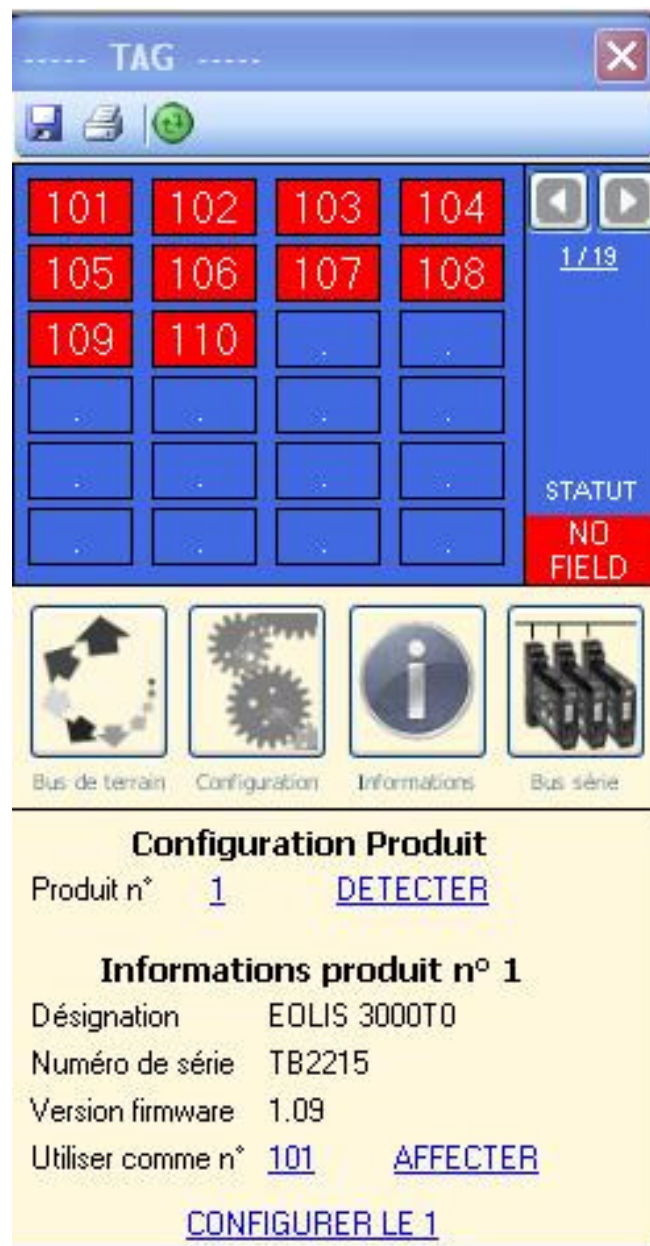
----- TAG -----

| 101 | 102 | 103 | 104 |
|---|---|---|---|
| 105 | 106 | 107 | 108 |
| 109 | 110 | . | . |
| . | . | . | . |
| . | . | . | . |
| . | . | . | . |

1/19

STATUT
NO FIELD

Bus de terrain
Configuration
Informations
Bus série

Configuration Produit
Produit n° 1 DETECTER

Informations produit n° 1
Désignation EOLIS 3000T0
Numéro de série TB2215
Version firmware 1.09
Utiliser comme n° 101 AFFECTER

CONFIGURER LE 1